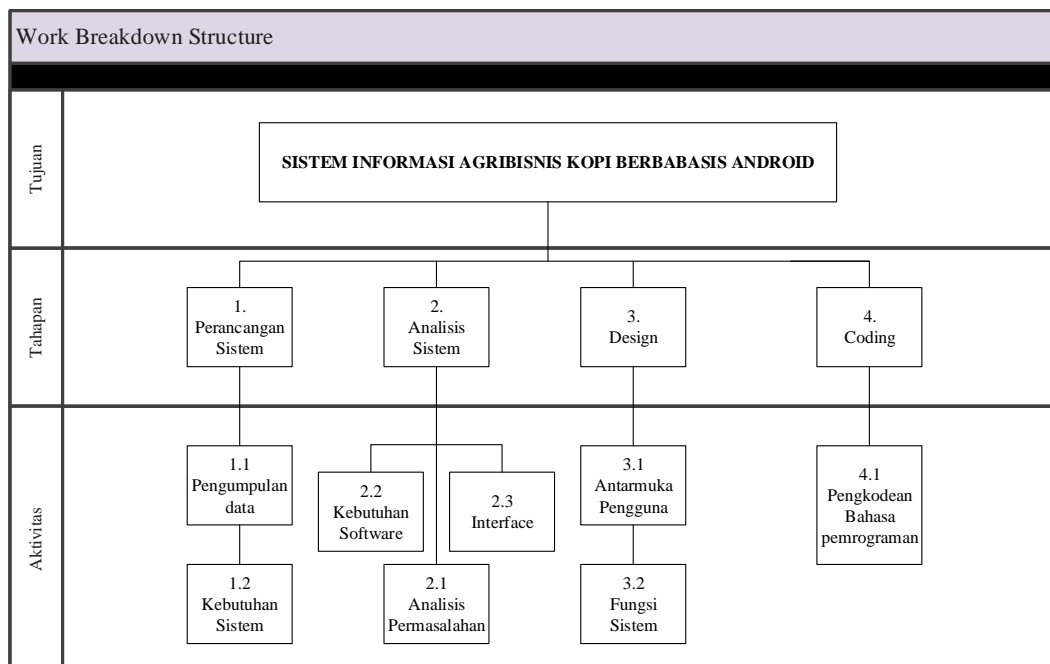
Work Breakdown Structure

Tujuan

SISTEM INFORMASI AGRIBISNIS KOPI BERBABASIS ANDROID

Tahapan

1. Perancangan Sistem

2. Analisis Sistem

3. Design

4. Coding

Aktivitas

1.1 Pengumpulan data

1.2 Kebutuhan Sistem

2.2 Kebutuhan Software

2.3 Interface

2.1 Analisis Permasalahan

3.1 Antarmuka Pengguna

3.2 Fungsi Sistem

4.1 Pengkodean Bahasa pemrograman